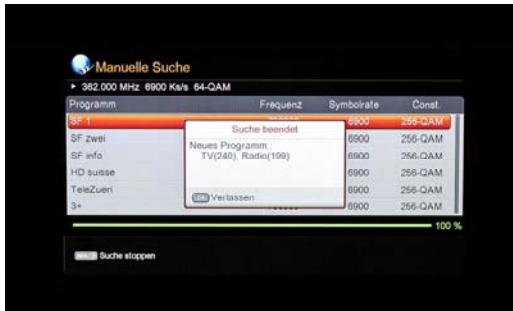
Manuelle Suche

▸ 362.000 MHz 6900 Ks/s 64-QAM

| Programm | Frequenz | Symbolrate | Const. |
|---|---|---|---|
| SF 1 | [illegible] | 6900 | 256-QAM |
| SF zwei | | 6900 | 256-QAM |
| SF info | | 6900 | 256-QAM |
| HD suisse | | 6900 | 256-QAM |
| TeleZueri | | 6900 | 256-QAM |
| 3+ | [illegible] | 6900 | 256-QAM |

Suche beendet

Neues Programm :
TV(240), Radio(199)

OK Verlassen

100 %

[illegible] Suche stoppen